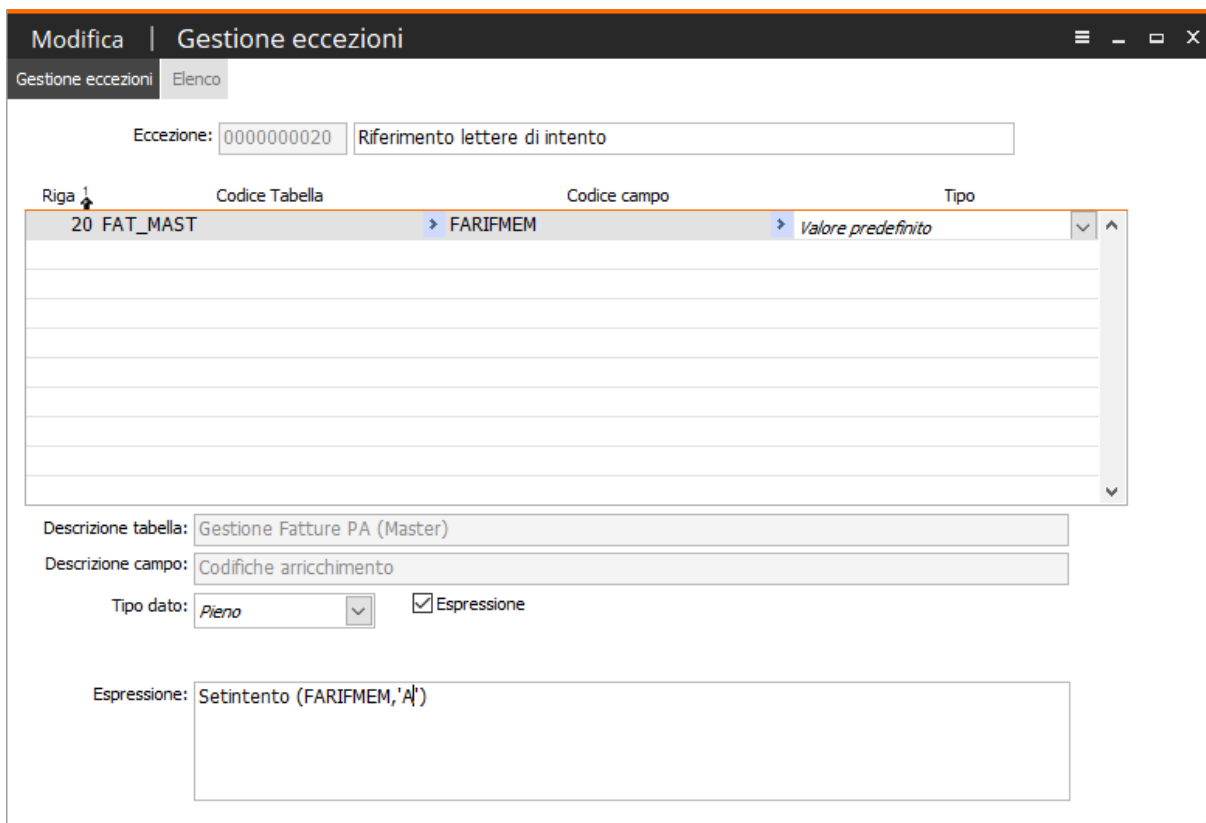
Modifica | Gestione eccezioni

Gestione eccezioni   Elenco

Eccezione: 0000000020   Riferimento lettere di intento

| Riga 1 | Codice Tabella | Codice campo | Tipo |
|---|---|---|---|
| 20 | FAT_MAST | FARIFMEM | Valore predefinito |

Descrizione tabella: Gestione Fatture PA (Master)

Descrizione campo: Codifiche arricchimento

Tipo dato: Pieno   Espressione

Espressione: Setintento (FARIFMEM,'A')